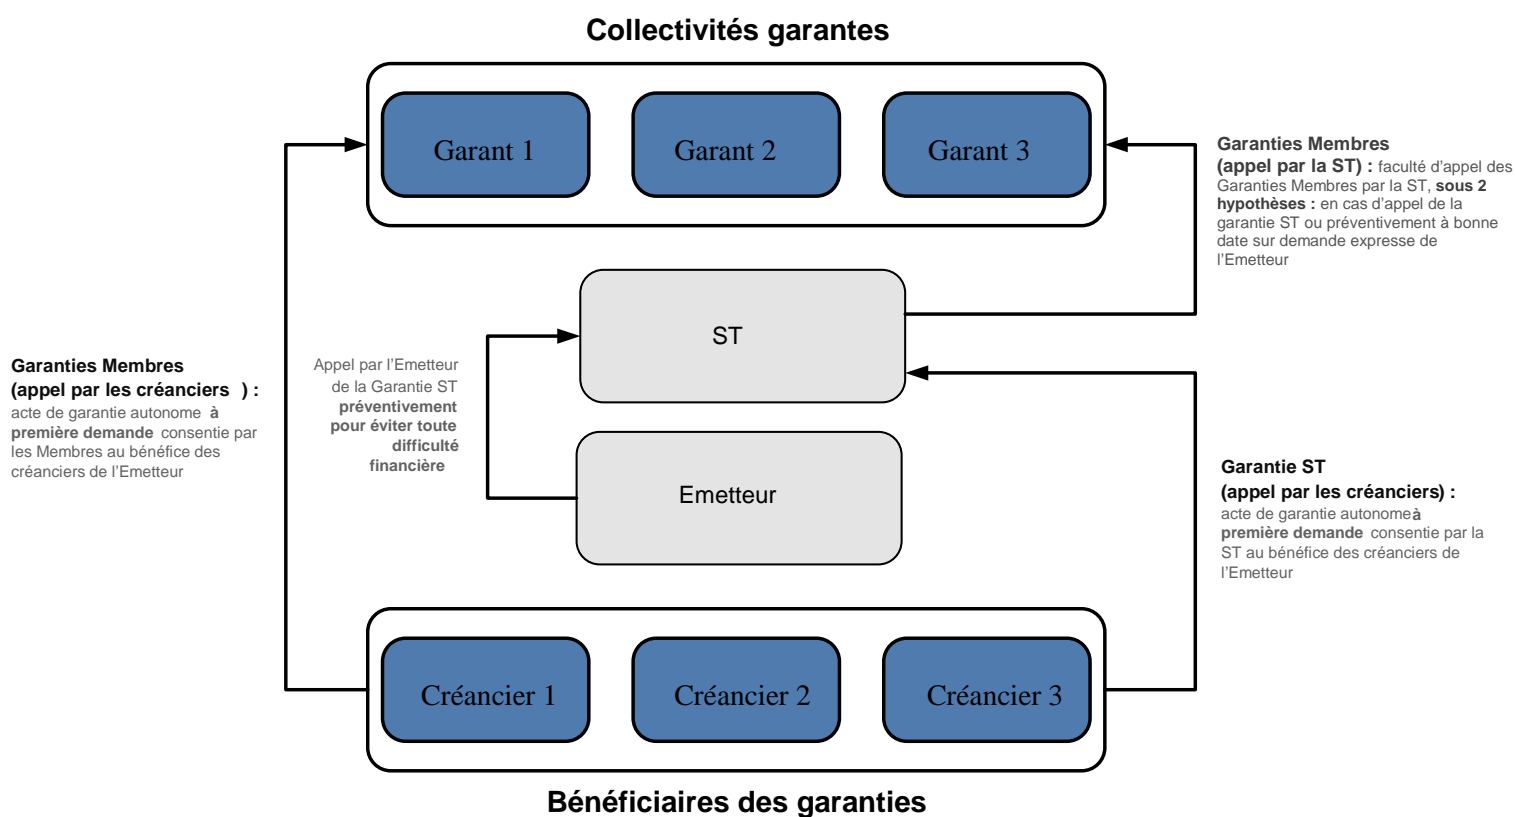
Collectivités garantes

Garant 1

Garant 2

Garant 3

Garanties Membres
(appel par la ST) : faculté d'appel des Garanties Membres par la ST, sous 2 hypothèses : en cas d'appel de la garantie ST ou préventivement à bonne date sur demande expresse de l'Emetteur

ST

Garanties Membres
(appel par les créanciers ) :
acte de garantie autonome à première demande consentie par les Membres au bénéfice des créanciers de l'Emetteur

Appel par l'Emetteur de la Garantie ST préventivement pour éviter toute difficulté financière

Emetteur

Garantie ST
(appel par les créanciers) :
acte de garantie autonomeà première demande consentie par la ST au bénéfice des créanciers de l'Emetteur

Créancier 1

Créancier 2

Créancier 3

Bénéficiaires des garanties